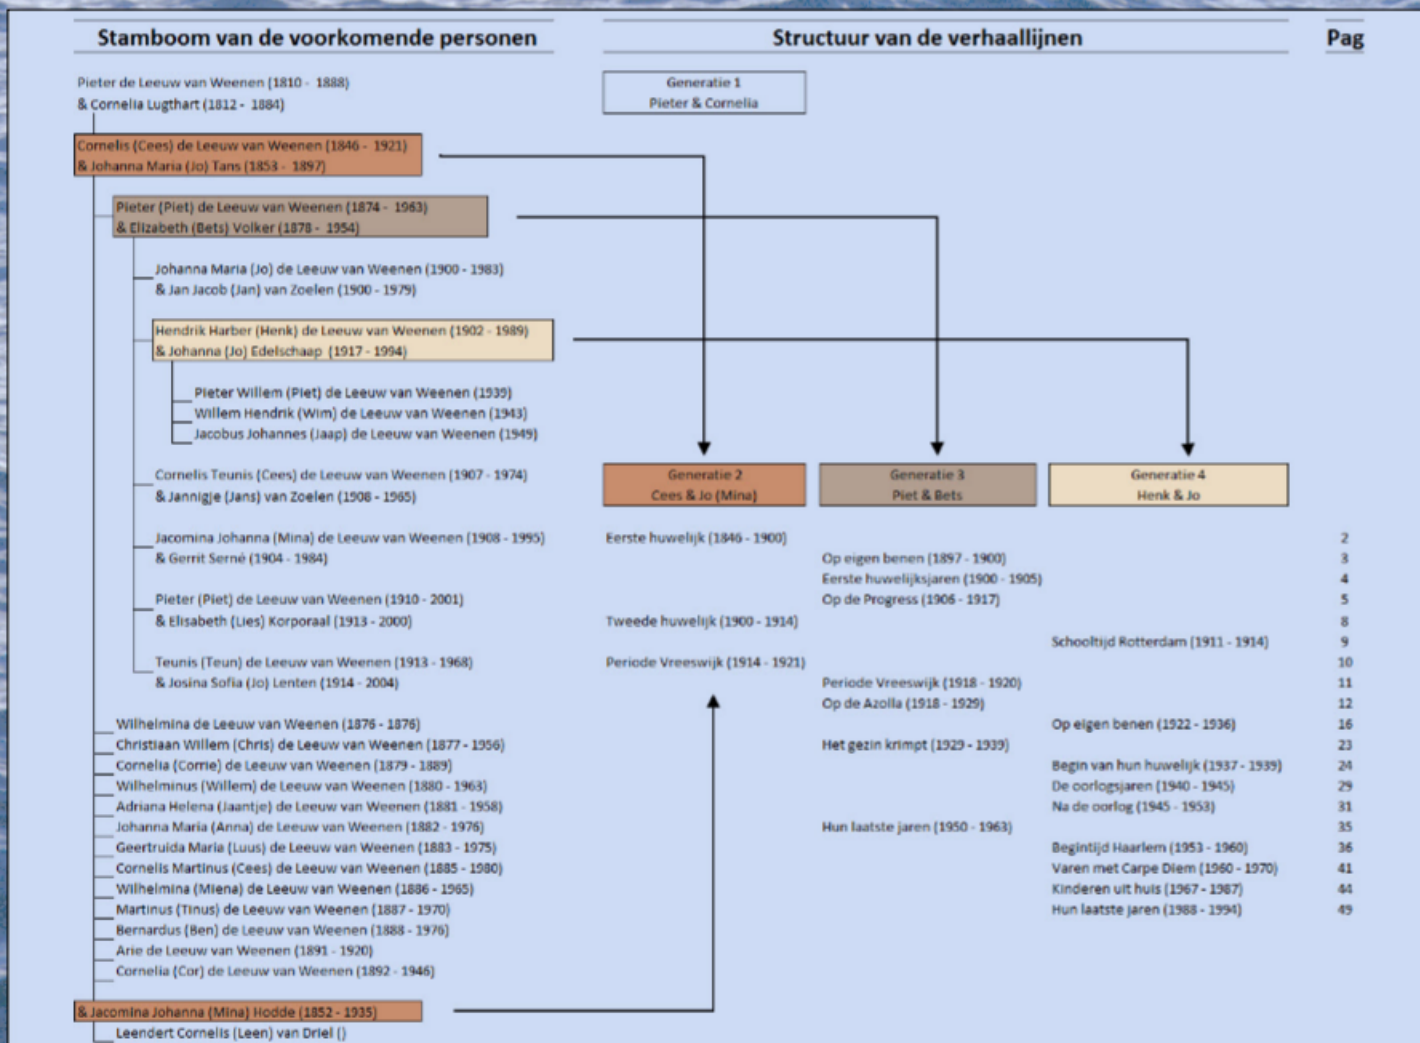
Stamboom van de voorkomende personen

Pieter de Leeuw van Weenen (1810 - 1888)
& Cornelia Lugthart (1812 - 1884)

Cornelis (Cees) de Leeuw van Weenen (1846 - 1921)
& Johanna Maria (Jo) Tans (1853 - 1897)

Pieter (Piet) de Leeuw van Weenen (1874 - 1963)
& Elizabeth (Bets) Volker (1878 - 1954)

Johanna Maria (Jo) de Leeuw van Weenen (1900 - 1983)
& Jan Jacob (Jan) van Zoelen (1900 - 1979)

Hendrik Harber (Henk) de Leeuw van Weenen (1902 - 1989)
& Johanna (Jo) Edelschaap (1917 - 1994)

Pieter Willem (Piet) de Leeuw van Weenen (1939)
Willem Hendrik (Wim) de Leeuw van Weenen (1943)
Jacobus Johannes (Jaap) de Leeuw van Weenen (1949)

Cornelis Teunis (Cees) de Leeuw van Weenen (1907 - 1974)
& Jannigje (Jans) van Zoelen (1908 - 1965)

Jacomina Johanna (Mina) de Leeuw van Weenen (1908 - 1995)
& Gerrit Serné (1904 - 1984)

Pieter (Piet) de Leeuw van Weenen (1910 - 2001)
& Elisabeth (Lies) Korporaal (1913 - 2000)

Teunis (Teun) de Leeuw van Weenen (1913 - 1968)
& Josina Sofia (Jo) Lenten (1914 - 2004)

Wilhelmina de Leeuw van Weenen (1876 - 1876)
Christiaan Willem (Chris) de Leeuw van Weenen (1877 - 1956)
Cornelia (Corrie) de Leeuw van Weenen (1879 - 1889)
Wilhelminus (Willem) de Leeuw van Weenen (1880 - 1963)
Adriana Helena (Jaantje) de Leeuw van Weenen (1881 - 1958)
Johanna Maria (Anna) de Leeuw van Weenen (1882 - 1976)
Geertruida Maria (Luus) de Leeuw van Weenen (1883 - 1975)
Cornelis Martinus (Cees) de Leeuw van Weenen (1885 - 1980)
Wilhelmina (Miena) de Leeuw van Weenen (1886 - 1965)
Martinus (Tinus) de Leeuw van Weenen (1887 - 1970)
Bernardus (Ben) de Leeuw van Weenen (1888 - 1976)
Arie de Leeuw van Weenen (1891 - 1920)
Cornelia (Cor) de Leeuw van Weenen (1892 - 1946)

& Jacomina Johanna (Mina) Hodde (1852 - 1935)
Leendert Cornelis (Leen) van Driel ()

Structuur van de verhaallijnen

Generatie 1
Pieter & Cornelia

Generatie 2
Cees & Jo (Mina)

Generatie 3
Piet & Bets

Generatie 4
Henk & Jo

Pag

| Generatie 2 | Generatie 3 | Generatie 4 | Pag |
|---|---|---|---|
| Eerste huwelijk (1846 - 1900) | | | 2 |
| | Op eigen benen (1897 - 1900) | | 3 |
| | Eerste huwelijksjaren (1900 - 1905) | | 4 |
| | Op de Progress (1906 - 1917) | | 5 |
| Tweede huwelijk (1900 - 1914) | | | 8 |
| | | Schooltijd Rotterdam (1911 - 1914) | 9 |
| Periode Vreeswijk (1914 - 1921) | | | 10 |
| | Periode Vreeswijk (1918 - 1920) | | 11 |
| | Op de Azolla (1918 - 1929) | | 12 |
| | | Op eigen benen (1922 - 1936) | 16 |
| | Het gezin krimpt (1929 - 1939) | | 23 |
| | | Begin van hun huwelijk (1937 - 1939) | 24 |
| | | De oorlogsjaren (1940 - 1945) | 29 |
| | | Na de oorlog (1945 - 1953) | 31 |
| | Hun laatste jaren (1950 - 1963) | | 35 |
| | | Begintijd Haarlem (1953 - 1960) | 36 |
| | | Varen met Carpe Diem (1960 - 1970) | 41 |
| | | Kinderen uit huis (1967 - 1987) | 44 |
| | | Hun laatste jaren (1988 - 1994) | 49 |